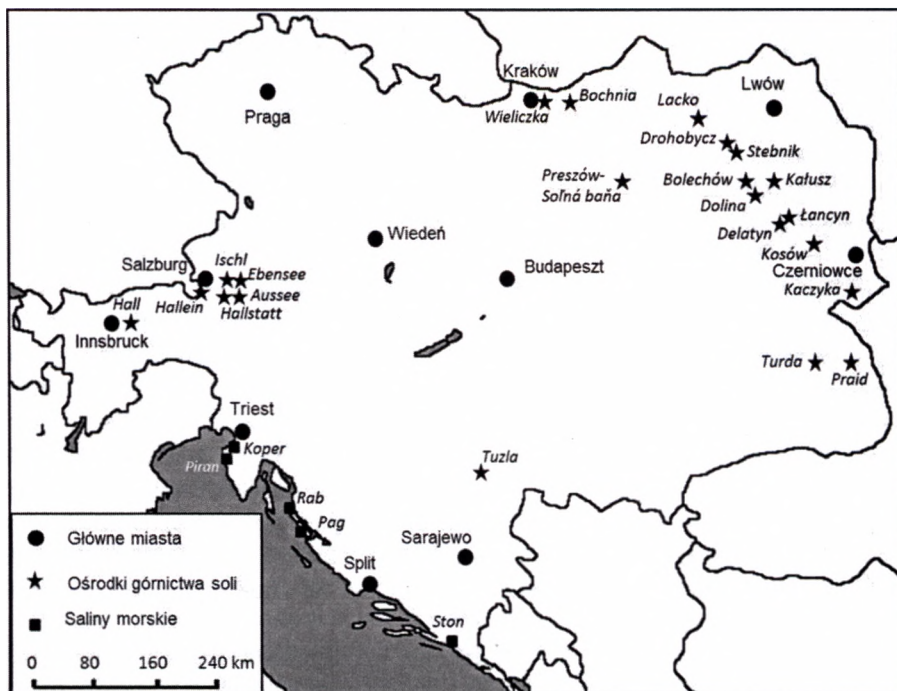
Kraków
Bochnia
Wieliczka
Lacko
Lwów
Praga
Drohobycz
Stebnik
Preszów-Sołná baňa
Bolechów
Kałusz
Dolina
Łancyn
Delatyn
Kosów
Wiedeń
Czerniowce
Salzburg
Ischl
Ebensee
Budapeszt
Kaczyka
Hall
Hallein
Aussee
Hallstatt
Innsbruck
Turda
Praid
Triest
Koper
Piran
Tuzla
Rab
Pag
Sarajewo
Split
Ston

Główne miasta
Ośrodki górnictwa soli
Saliny morskie
0 80 160 240 km